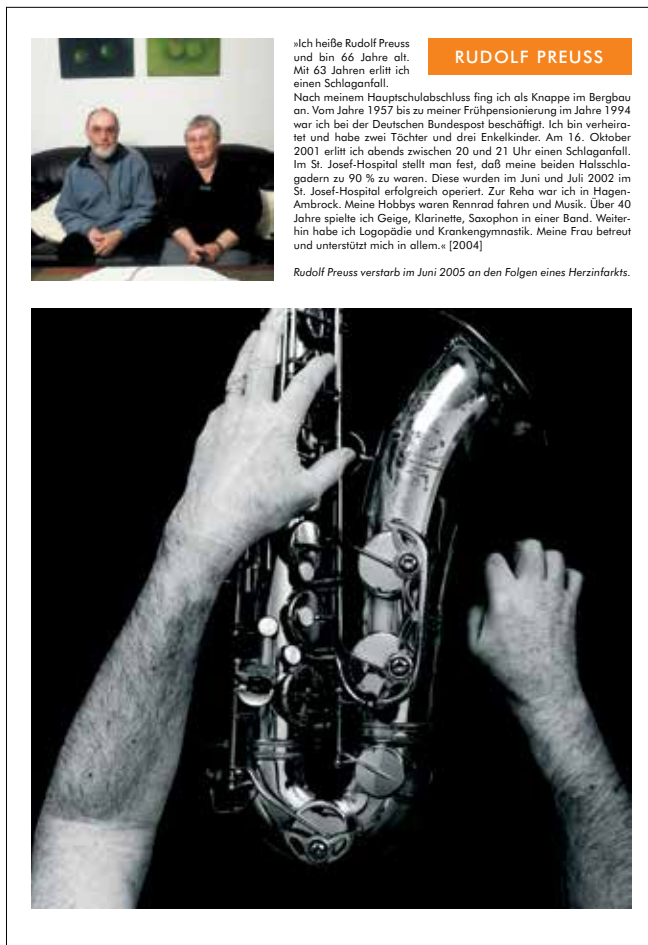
RUDOLF PREUSS

»Ich heiße Rudolf Preuss und bin 66 Jahre alt. Mit 63 Jahren erlitt ich einen Schlaganfall.
Nach meinem Hauptschulabschluss fing ich als Knappe im Bergbau an. Vom Jahre 1957 bis zu meiner Frühpensionierung im Jahre 1994 war ich bei der Deutschen Bundespost beschäftigt. Ich bin verheiratet und habe zwei Töchter und drei Enkelkinder. Am 16. Oktober 2001 erlitt ich abends zwischen 20 und 21 Uhr einen Schlaganfall. Im St. Josef-Hospital stellt man fest, daß meine beiden Halsschlagadern zu 90 % zu waren. Diese wurden im Juni und Juli 2002 im St. Josef-Hospital erfolgreich operiert. Zur Reha war ich in Hagen-Ambrock. Meine Hobbys waren Rennrad fahren und Musik. Über 40 Jahre spielte ich Geige, Klarinette, Saxophon in einer Band. Weiterhin habe ich Logopädie und Krankengymnastik. Meine Frau betreut und unterstützt mich in allem.« [2004]

Rudolf Preuss verstarb im Juni 2005 an den Folgen eines Herzinfarkts.